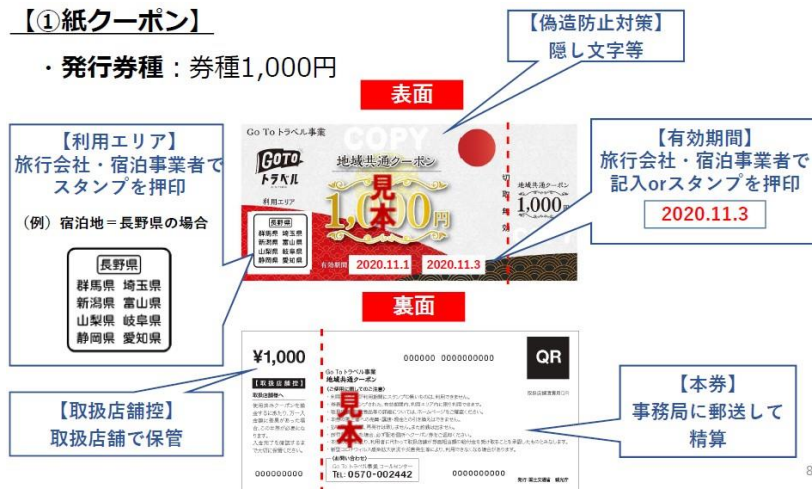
【①紙クーポン】

・発行券種：券種1,000円

【偽造防止対策】
隠し文字等

表面

【利用エリア】
旅行会社・宿泊事業者でスタンプを押印

（例）宿泊地＝長野県の場合

| 長野県 | |
|---|---|
| 群馬県 | 埼玉県 |
| 新潟県 | 富山県 |
| 山梨県 | 岐阜県 |
| 静岡県 | 愛知県 |

Go To トラベル事業
GOTO トラベル
COPY
地域共通クーポン
見本
1,000円
利用エリア
長野県 群馬県 埼玉県 新潟県 富山県 山梨県 岐阜県 静岡県 愛知県
有効期間 2020.11.1 2020.11.3
切取線
地域共通クーポン
1,000円

【有効期間】
旅行会社・宿泊事業者で記入orスタンプを押印
2020.11.3

裏面

¥1,000
【取扱店舗控】
000000 0000000000
Go To トラベル事業
地域共通クーポン
見本
QR
TEL：0570-002442
000000000
000000000

【取扱店舗控】
取扱店舗で保管

【本券】
事務局に郵送して精算

8